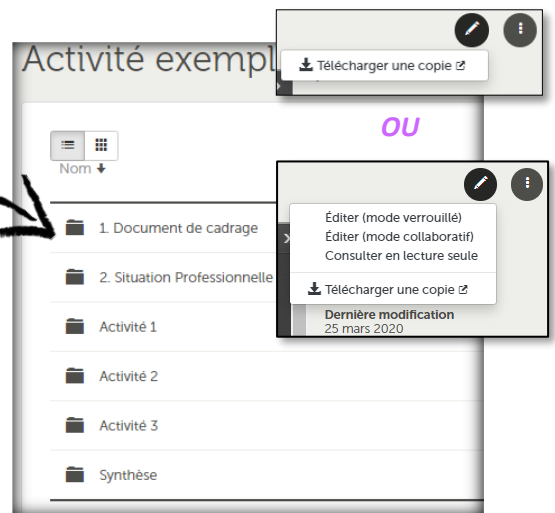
Activité exempl

Télécharger une copie

OU

Nom

1. Document de cadrage

2. Situation Professionnelle

Activité 1

Activité 2

Activité 3

Synthèse

Éditer (mode verrouillé)
Éditer (mode collaboratif)
Consulter en lecture seule

Télécharger une copie

Dernière modification
25 mars 2020